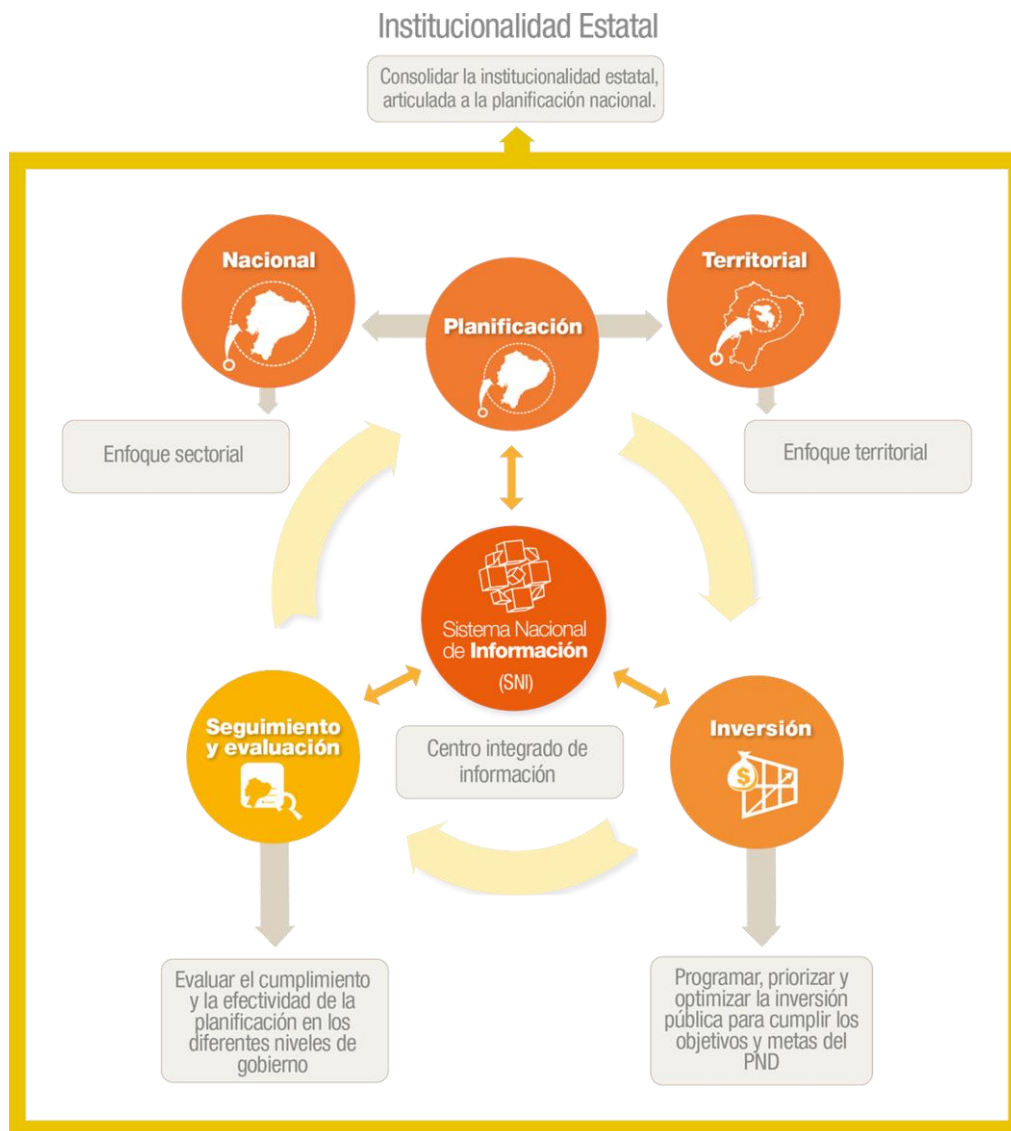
Institucionalidad Estatal

Consolidar la institucionalidad estatal, articulada a la planificación nacional.

Nacional

Planificación

Territorial

Enfoque sectorial

Enfoque territorial

Sistema Nacional de Información

(SNI)

Seguimiento y evaluación

Centro integrado de información

Inversión

Evaluar el cumplimiento y la efectividad de la planificación en los diferentes niveles de gobierno

Programar, priorizar y optimizar la inversión pública para cumplir los objetivos y metas del PND